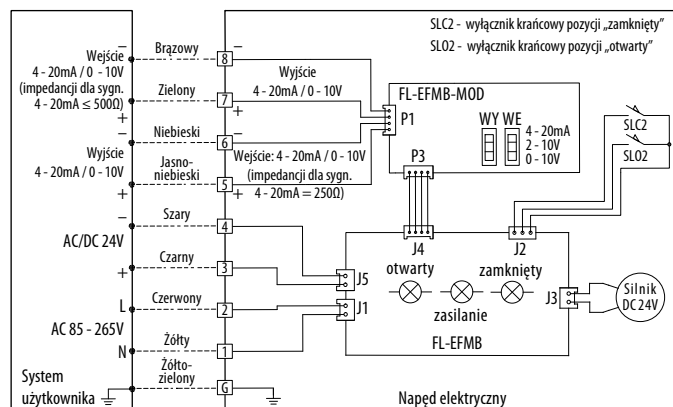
SLC2 - wyłącznik krańcowy pozycji „zamknięty”
SLO2 - wyłącznik krańcowy pozycji „otwarty”

–
Wejście
4 - 20mA / 0 - 10V
(impedancji dla sygn. 4 - 20mA ≤ 500Ω)
+

Wyjście
4 - 20mA / 0 - 10V

–
AC/DC 24V
+

L
AC 85 - 265V
N

System użytkownika

Brązowy
8
Zielony
7
Niebieski
6
Jasno-niebieski
5
Szary
4
Czarny
3
Czerwony
2
Żółty
1
Żółto-zielony
G

Wyjście
4 - 20mA / 0 - 10V
+
–
Wejście: 4 - 20mA / 0 - 10V
(impedancji dla sygn. 4 - 20mA = 250Ω)
+ –

FL-EFMB-MOD
P1
WY WE
4 - 20mA
2 - 10V
0 - 10V
P3

SLC2
SLO2

J4
otwarty
J2
zamknięty
J5
J1
zasilanie
J3
Silnik DC 24V
FL-EFMB

Napęd elektryczny